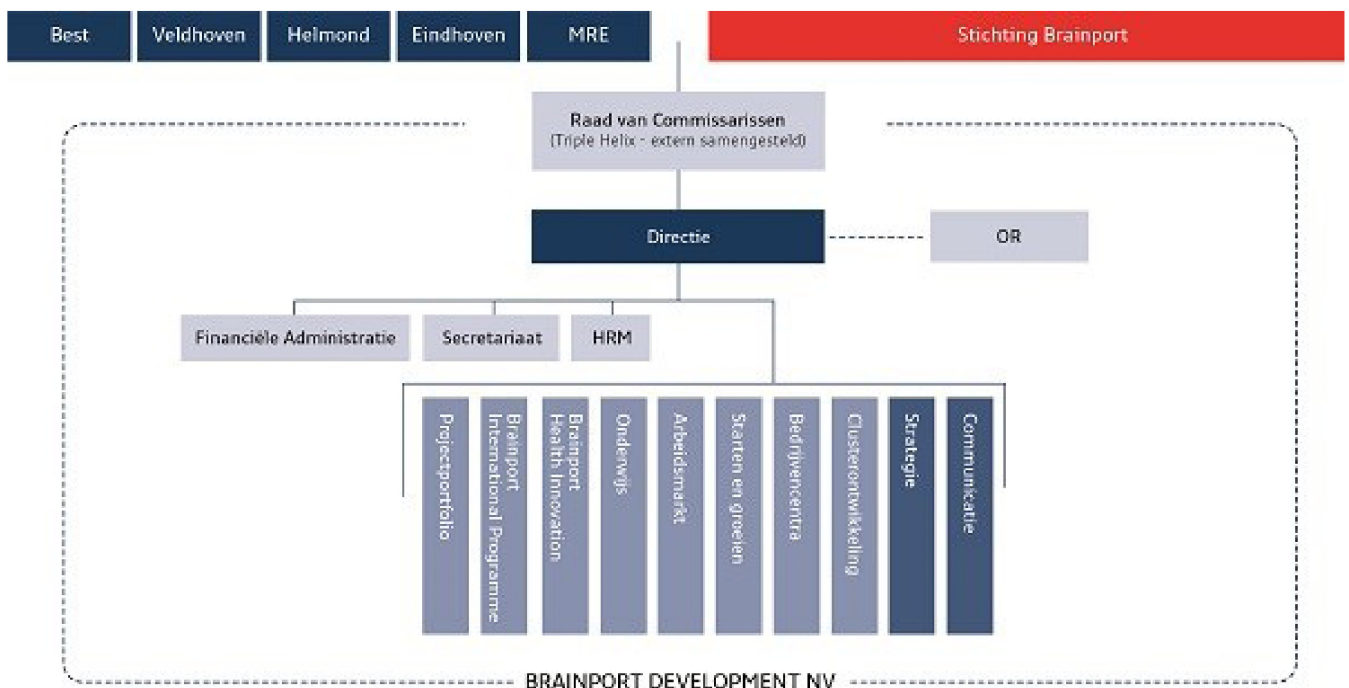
Best

Veldhoven

Helmond

Eindhoven

MRE

Stichting Brainport

Raad van Commissarissen
(Triple Helix - extern samengesteld)

Directie

OR

Financiële Administratie

Secretariaat

HRM

Projectportfolio

Brainport International Programme

Brainport Health Innovation

Onderwijs

Arbeidsmarkt

Starten en groeien

Bedrijvencentra

Clusterontwikkeling

Strategie

Communicatie

BRAINPORT DEVELOPMENT NV